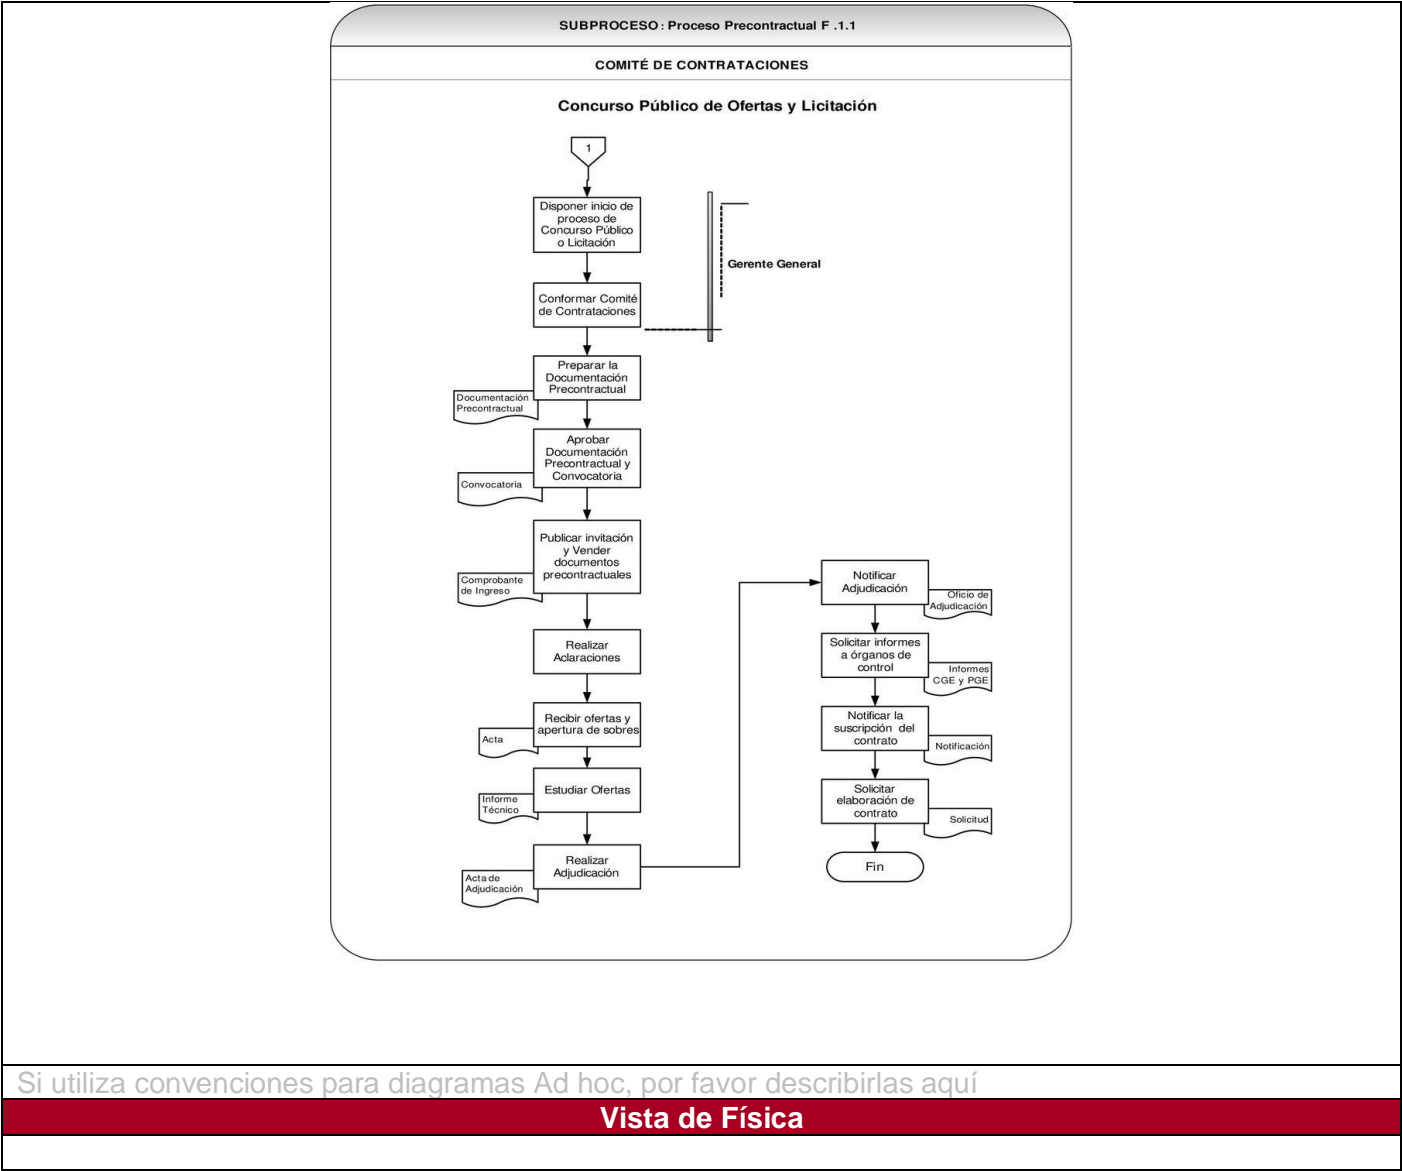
SUBPROCESO: Proceso Precontractual F .1.1

COMITÉ DE CONTRATACIONES

Concurso Público de Ofertas y Licitación

1

Disponer inicio de proceso de Concurso Público o Licitación

Gerente General

Conformar Comité de Contrataciones

Preparar la Documentación Precontractual

Documentación Precontractual

Aprobar Documentación Precontractual y Convocatoria

Convocatoria

Publicar invitación y Vender documentos precontractuales

Comprobante de Ingreso

Realizar Aclaraciones

Recibir ofertas y apertura de sobres

Acta

Estudiar Ofertas

Informe Técnico

Realizar Adjudicación

Acta de Adjudicación

Notificar Adjudicación

Oficio de Adjudicación

Solicitar informes a órganos de control

Informes CGE y PGE

Notificar la suscripción del contrato

Notificación

Solicitar elaboración de contrato

Solicitud

Fin

Si utiliza convenciones para diagramas Ad hoc, por favor describirlas aquí

Vista de Física